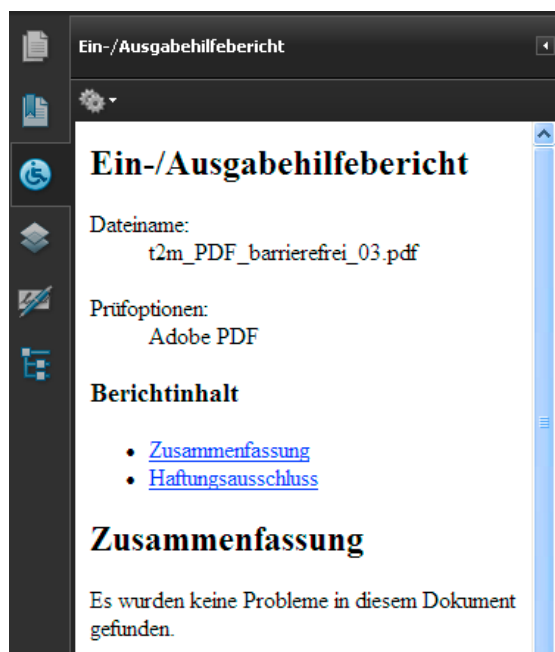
Ein-/Ausgabehilfebericht

# Ein-/Ausgabehilfebericht

Dateiname:
t2m_PDF_barrierefrei_03.pdf

Prüfoptionen:
Adobe PDF

## Berichtinhalt

- Zusammenfassung
- Haftungsausschluss

# Zusammenfassung

Es wurden keine Probleme in diesem Dokument gefunden.